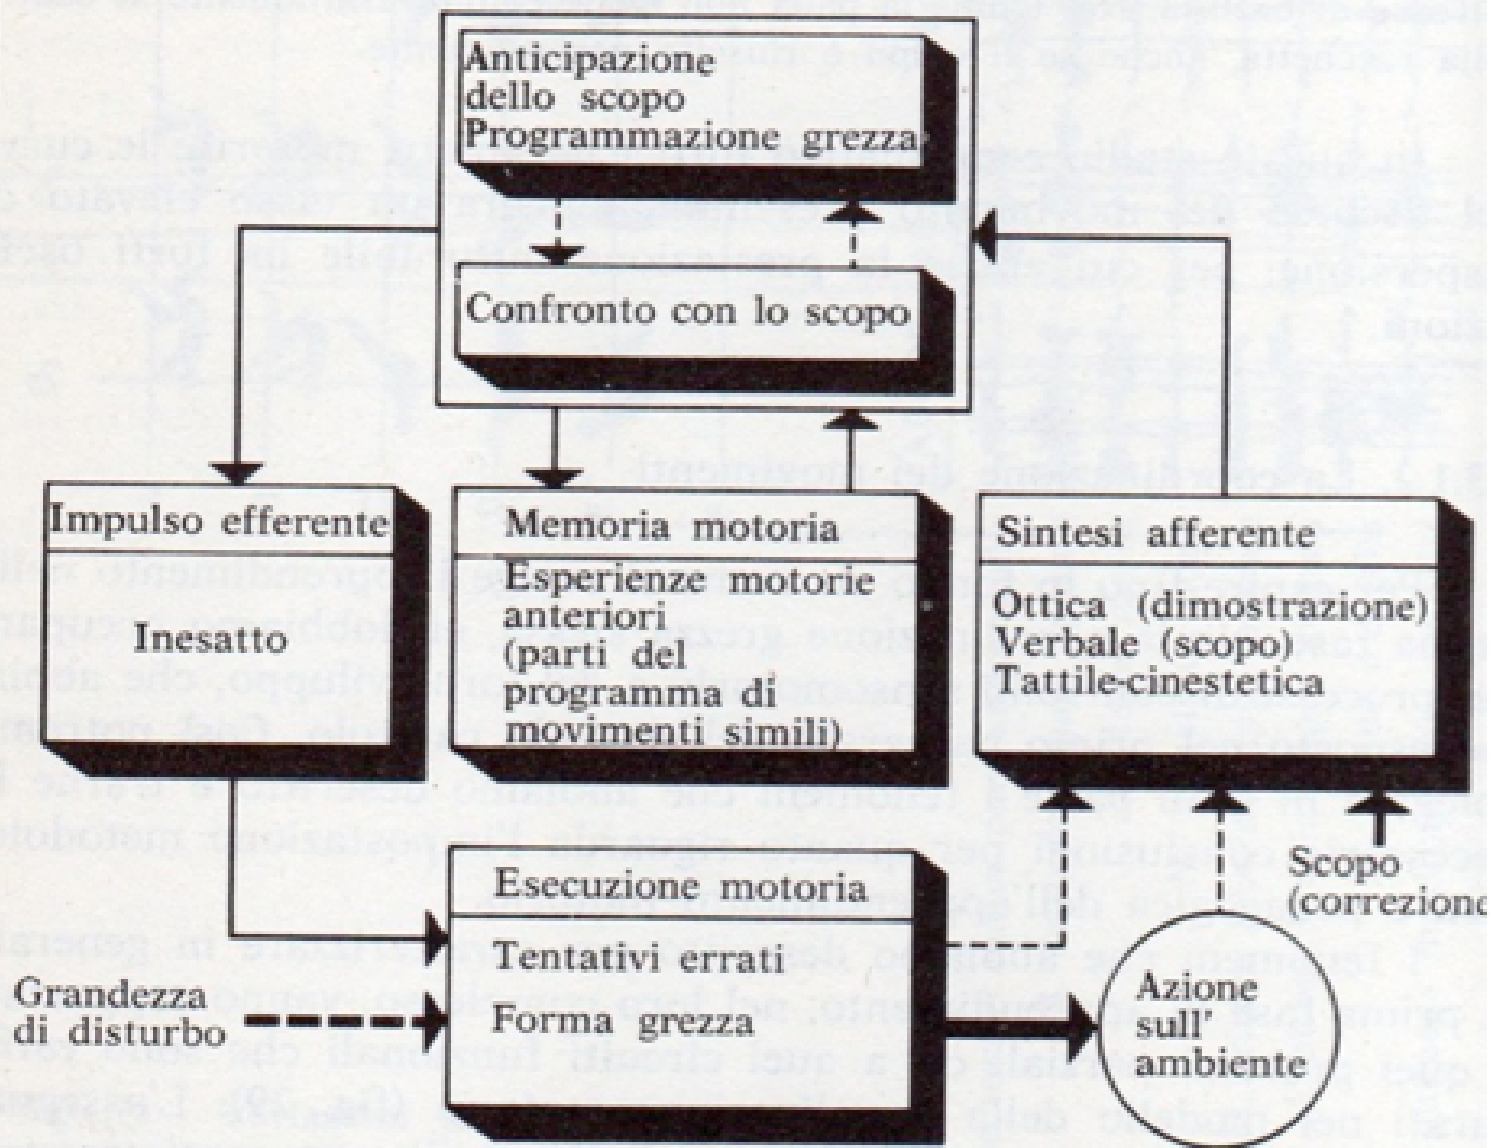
Anticipazione dello scopo
Programmazione grezza

Confronto con lo scopo

Impulso efferente

Inesatto

Memoria motoria

Esperienze motorie anteriori (parti del programma di movimenti simili)

Sintesi afferente

Ottica (dimostrazione)
Verbale (scopo)
Tattile-cinestetica

Esecuzione motoria

Tentativi errati

Forma grezza

Grandezza di disturbo

Azione sull' ambiente

Scopo (correzione